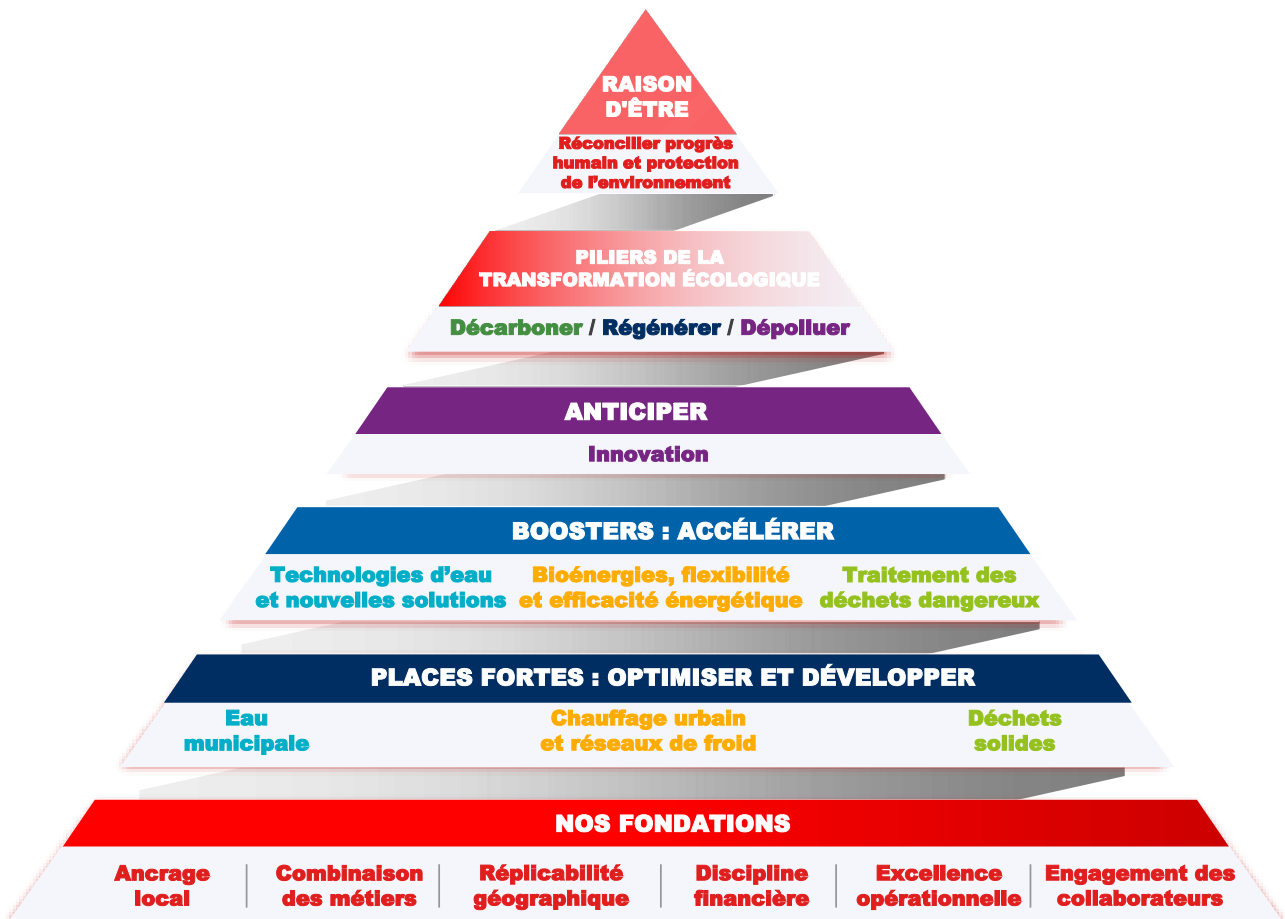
RAISON D'ÊTRE

Réconcilier progrès humain et protection de l'environnement

PILIERS DE LA TRANSFORMATION ÉCOLOGIQUE

Décarboner / Régénérer / Dépolluer

ANTICIPER

Innovation

BOOSTERS : ACCÉLÉRER

Technologies d'eau et nouvelles solutions

Bioénergies, flexibilité et efficacité énergétique

Traitement des déchets dangereux

PLACES FORTES : OPTIMISER ET DÉVELOPPER

Eau municipale

Chauffage urbain et réseaux de froid

Déchets solides

NOS FONDATIONS

Ancrage local

Combinaison des métiers

Réplicabilité géographique

Discipline financière

Excellence opérationnelle

Engagement des collaborateurs